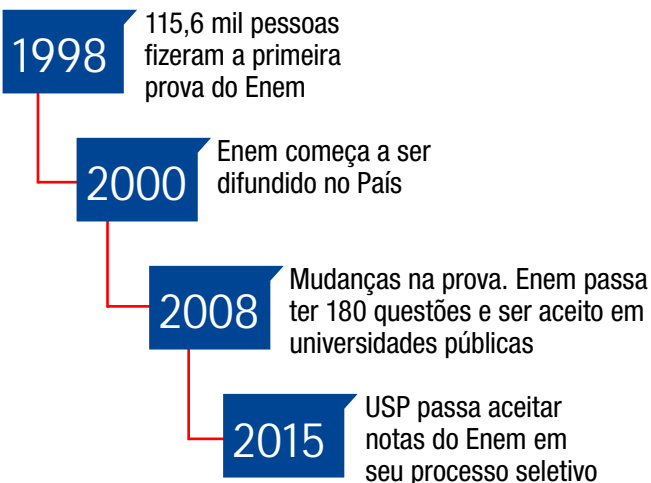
1998
115,6 mil pessoas fizeram a primeira prova do Enem

2000
Enem começa a ser difundido no País

2008
Mudanças na prova. Enem passa ter 180 questões e ser aceito em universidades públicas

2015
USP passa aceitar notas do Enem em seu processo seletivo